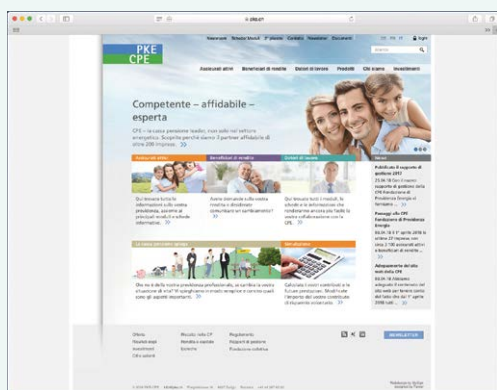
PKE
CPE

Assicurati attivi
Beneficiari di rendite
Datori di lavoro
Prodotti
Chi siamo
Investimenti

Competente – affidabile – esperta

CPE – la cassa pensione leader, non solo nel settore energetico. Scoprite perché siamo il partner affidabile di oltre 200 imprese.

Assicurati attivi
Beneficiari di rendite
Datori di lavoro

La cassa pensione spiega
Simulazione

News

Offerta
Mercato della CP
Regolamento
NEWSLETTER